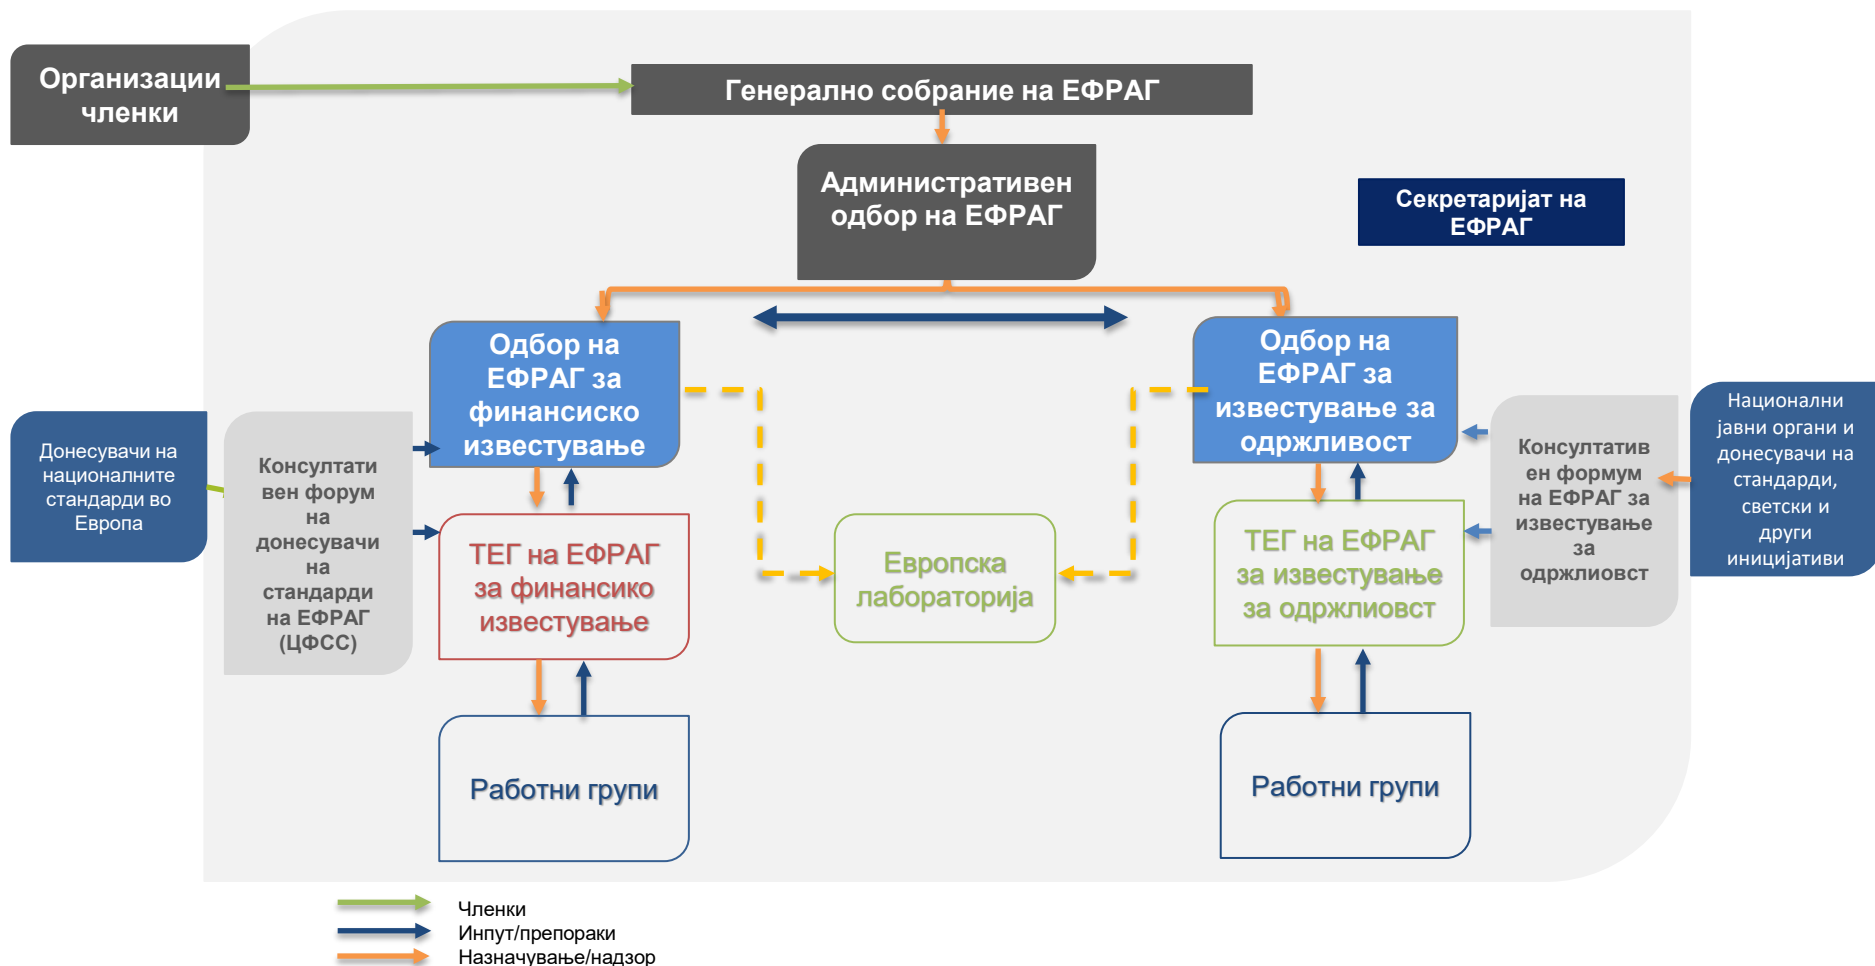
Организации членки

Генерално собрание на ЕФРАГ

Административен одбор на ЕФРАГ

Секретаријат на ЕФРАГ

Одбор на ЕФРАГ за финансиско известување

Одбор на ЕФРАГ за известување за одржливост

Донесувачи на националните стандарди во Европа

Консултативен форум на донесувачи на стандарди на ЕФРАГ (ЦФСС)

ТЕГ на ЕФРАГ за финансико известување

Европска лабораторија

ТЕГ на ЕФРАГ за известување за одржлиовст

Консултативен формум на ЕФРАГ за известување за одржлиовст

Национални јавни органи и донесувачи на стандарди, светски и други иницијативи

Работни групи

Работни групи

Членки
Инпут/препораки
Назначување/надзор